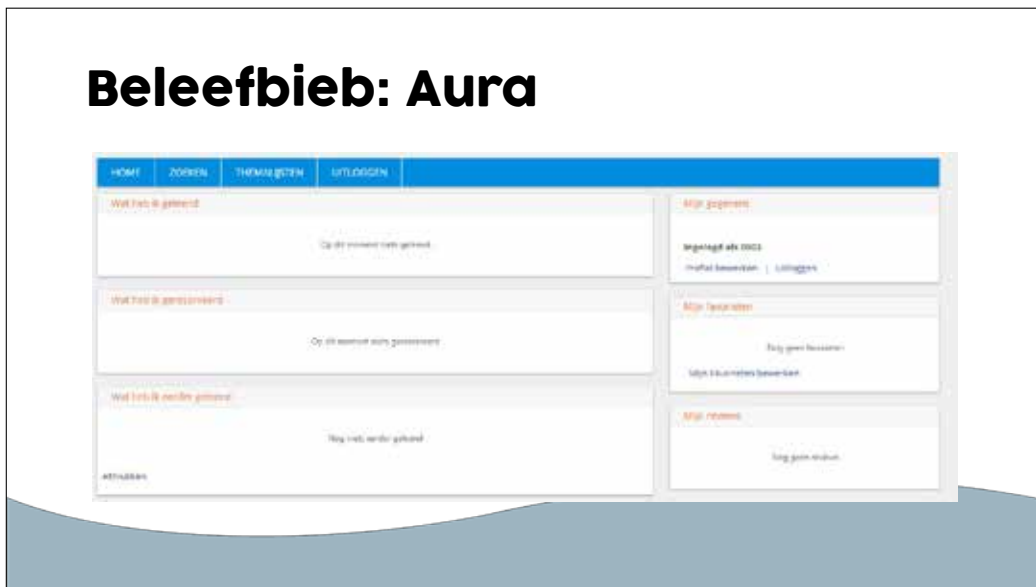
Beleefbieb: Aura

HOME ZOEKEN THEMALIJSTEN UITLOGGEN

Wat heb ik geleend

Op dit moment niets geleend

Wat heb ik gereserveerd

Op dit moment niets gereserveerd

Wat heb ik eerder geleend

Nog niets eerder geleend

Alle tonen

Mijn gegevens

Ingelogd als 0002

Profiel bewerken | Uitloggen

Mijn favorieten

Nog geen favorieten

Mijn favorieten bewerken

Mijn reviews

Nog geen reviews